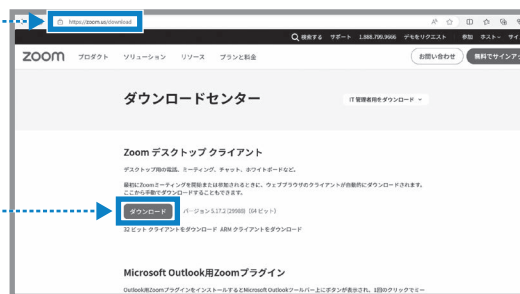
https://zoom.us/download

検索する　サポート　1.888.799.9666　デモをリクエスト　参加　ホスト

zoom　プロダクト　ソリューション　リソース　プランと料金　お問い合わせ　無料でサインア

ダウンロードセンター

IT 管理者用をダウンロード

Zoom デスクトップ クライアント

デスクトップ用の電話、ミーティング、チャット、ホワイトボードなど。

最初にZoomミーティングを開始または参加されるときに、ウェブブラウザのクライアントが自動的にダウンロードされます。ここから手動でダウンロードすることもできます。

ダウンロード　バージョン 5.17.2 (29988) (64 ビット)

32 ビット クライアントをダウンロード　ARM クライアントをダウンロード

Microsoft Outlook用Zoomプラグイン

Outlook用Zoomプラグインをインストールするとwww Microsoft Outlookツールバー上にボタンが表示され、1回のクリックでミー